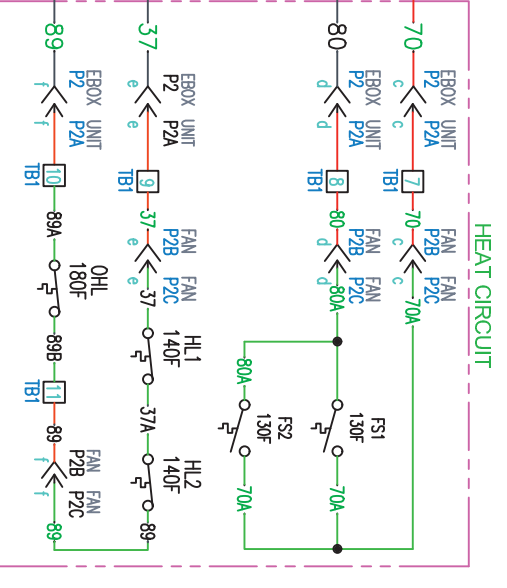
89
EBOX P2
f
UNIT P2A
f
TB1 10
89A
OHL 180F
89B
TB1 11
89
f
FAN P2B
FAN P2C
f
89

37
EBOX P2
e
UNIT P2A
e
TB1 9
37
e
FAN P2B
FAN P2C
e
37
HL1 140F
37A
HL2 140F
89

80
EBOX P2
d
UNIT P2A
d
TB1 8
80
d
FAN P2B
FAN P2C
d
80A
80A
FS2 130F
70A

70
EBOX P2
c
UNIT P2A
c
TB1 7
70
c
FAN P2B
FAN P2C
c
70A
FS1 130F
70A

HEAT CIRCUIT